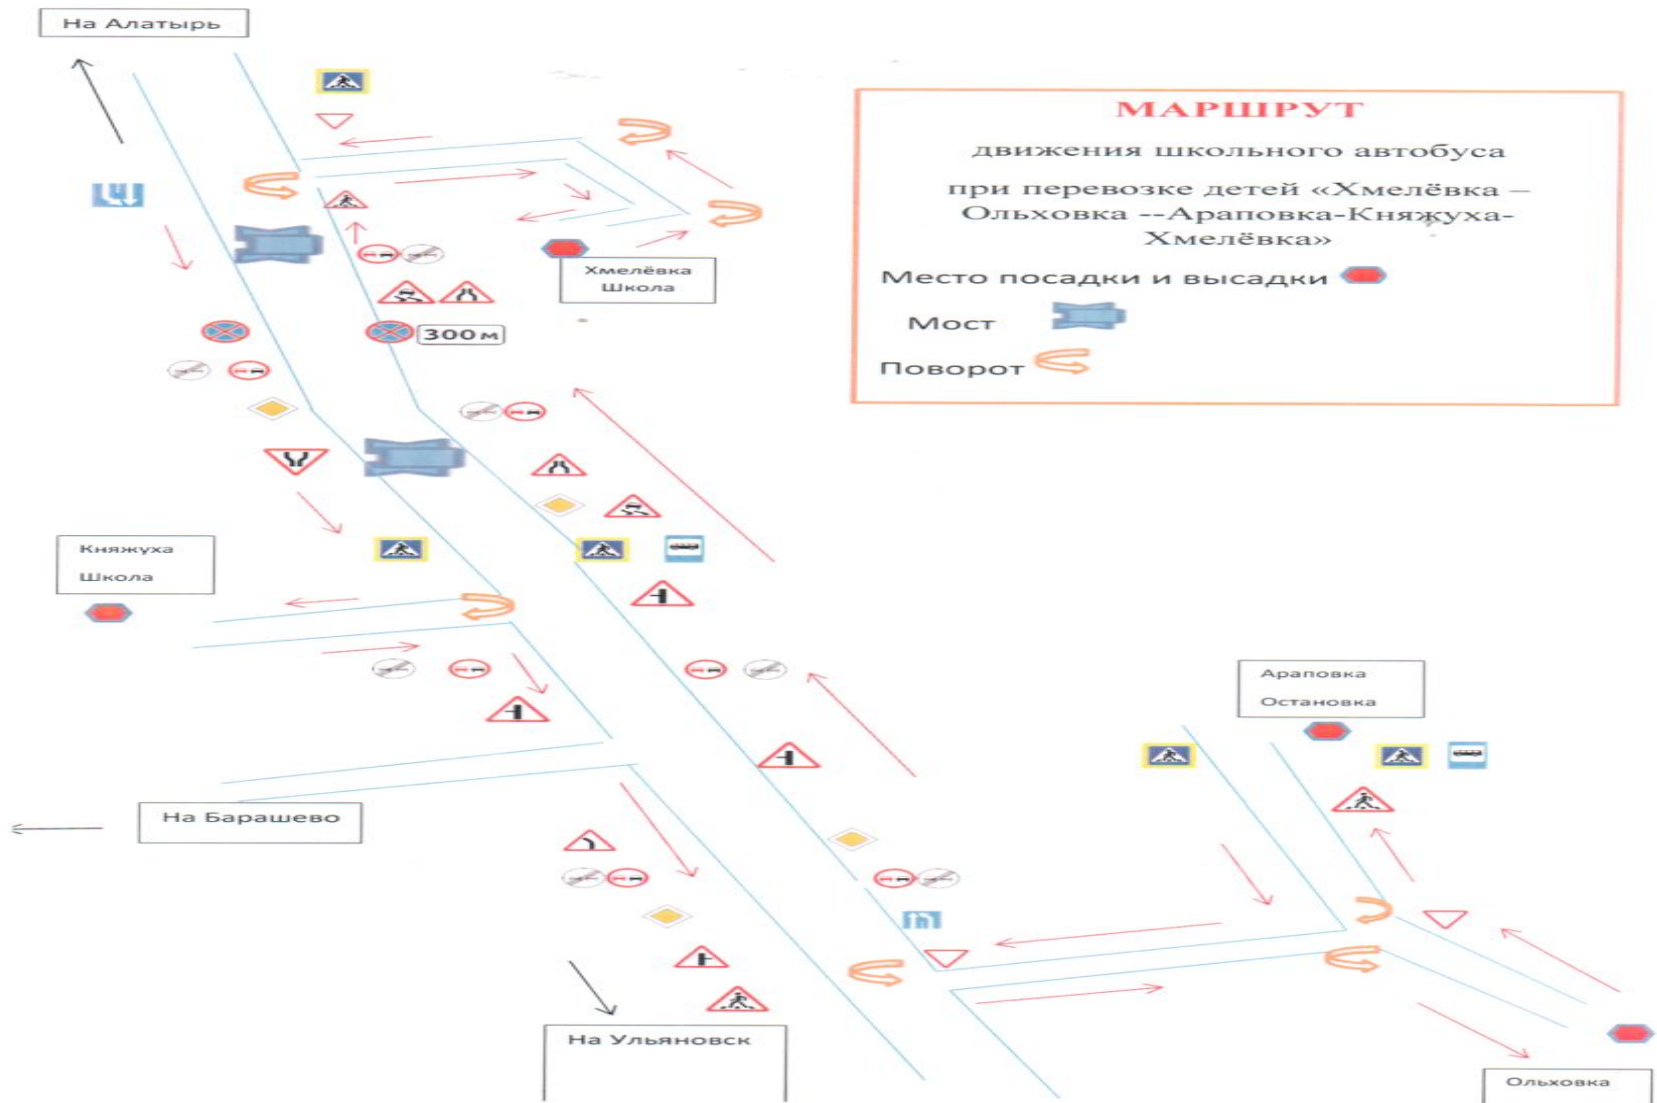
На Алатырь

МАРШРУТ

движения школьного автобуса

при перевозке детей «Хмелёвка – Ольховка --Араповка-Княжуха-Хмелёвка»

Место посадки и высадки

Мост

Поворот

Хмелёвка Школа

300м

Княжуха Школа

Араповка Остановка

На Барашево

На Ульяновск

Ольховка